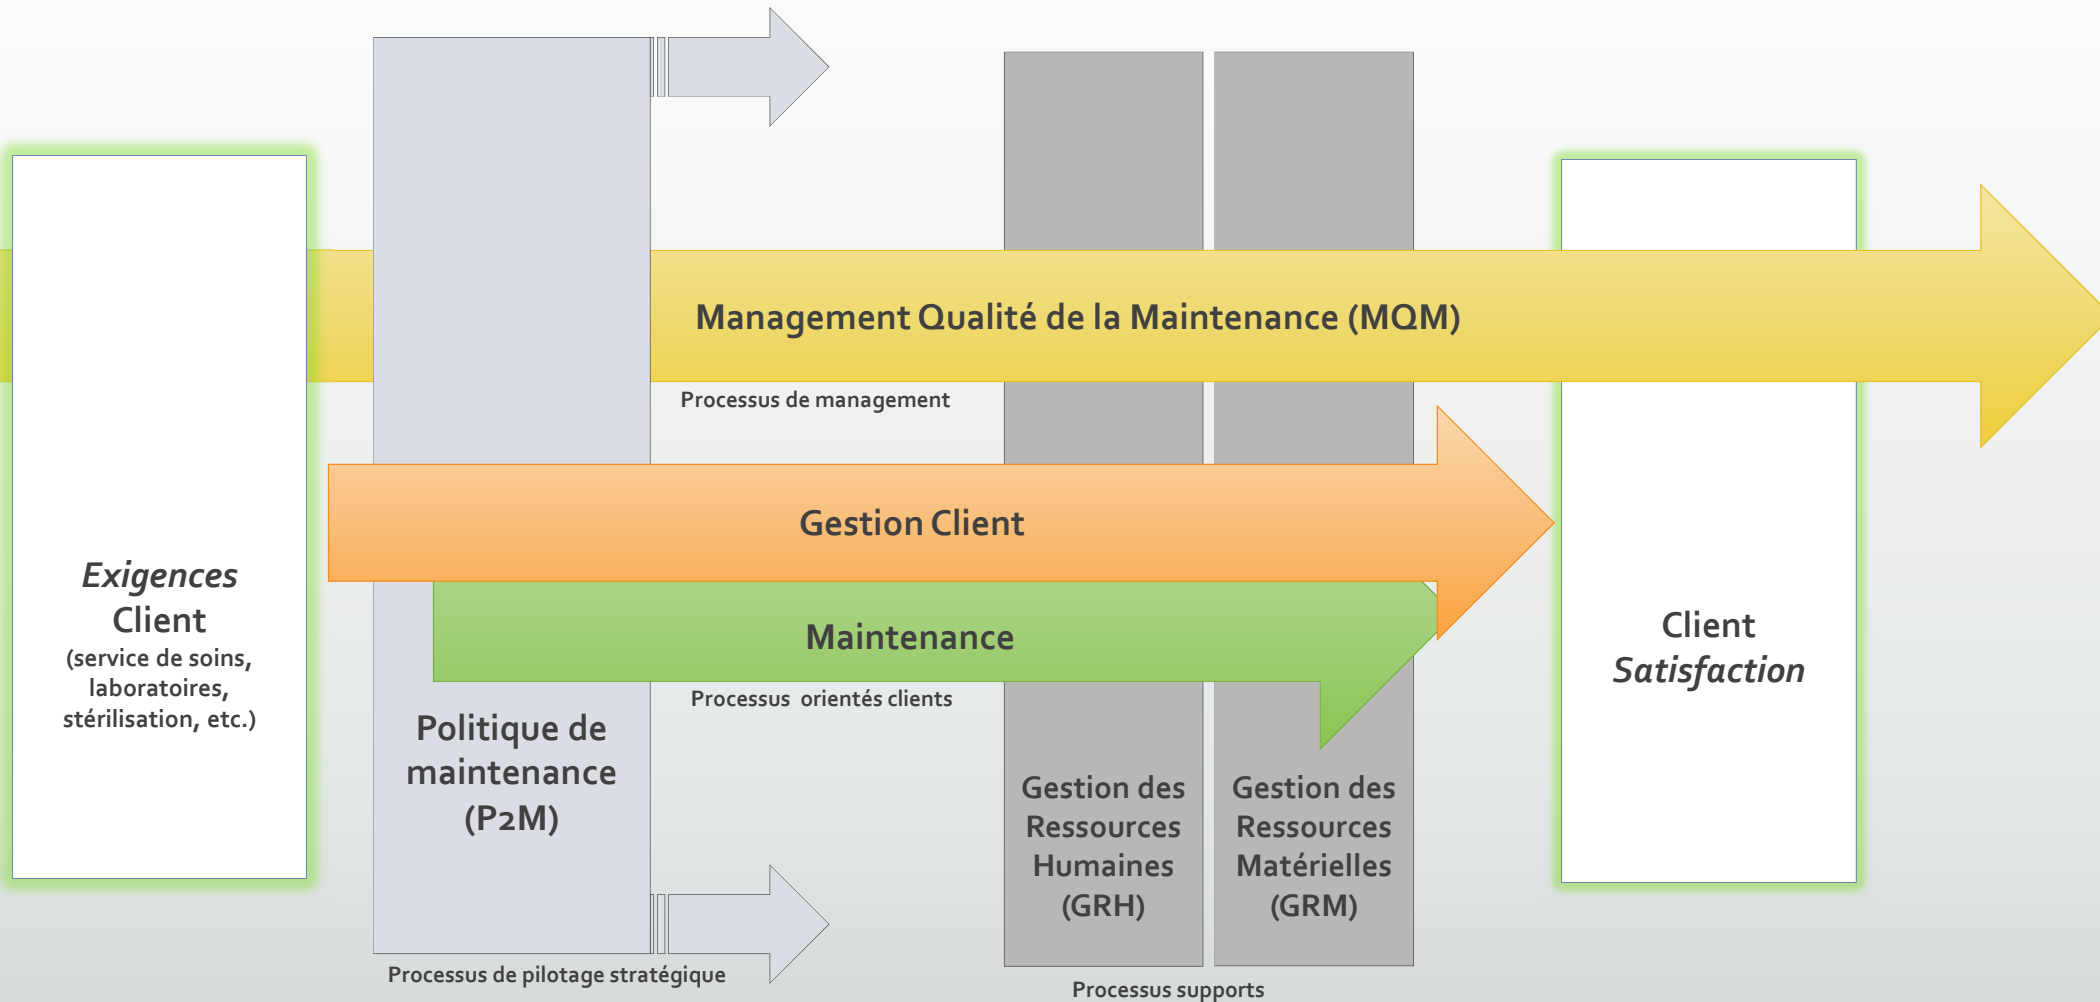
Management Qualité de la Maintenance (MQM)

Processus de management

Gestion Client

Maintenance

Processus orientés clients

*Exigences* Client
(service de soins, laboratoires, stérilisation, etc.)

Politique de maintenance (P2M)

Processus de pilotage stratégique

Gestion des Ressources Humaines (GRH)

Gestion des Ressources Matérielles (GRM)

Processus supports

Client *Satisfaction*